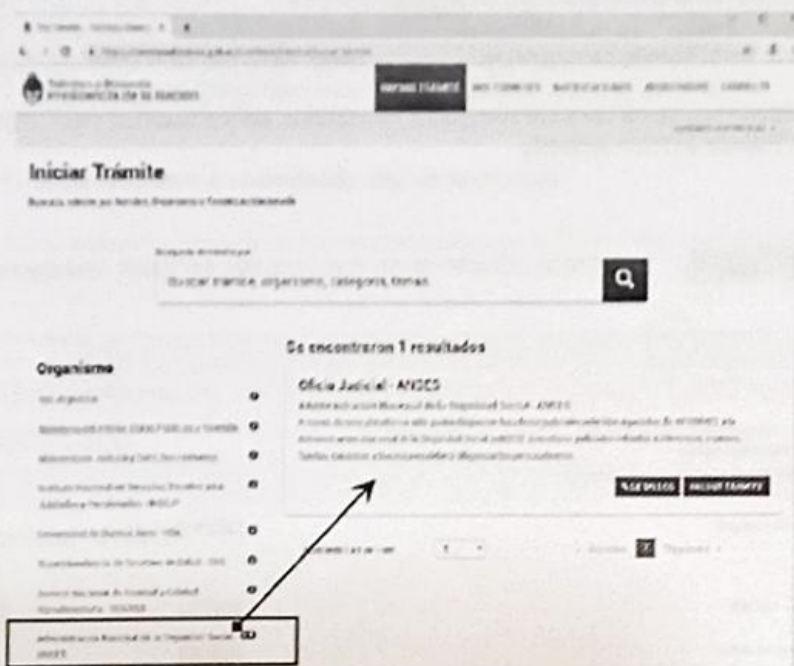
Presidencia de la Nación

INICIAR TRÁMITE

Iniciar Trámite

Buscar trámite, organismo, categoría, temas

Se encontraron 1 resultados

Organismo

Oficio Judicial - ANSES

Administración Nacional de la Seguridad Social - ANSES

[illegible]

VER DETALLES

INICIAR TRÁMITE

Administración Nacional de la Seguridad Social ANSES